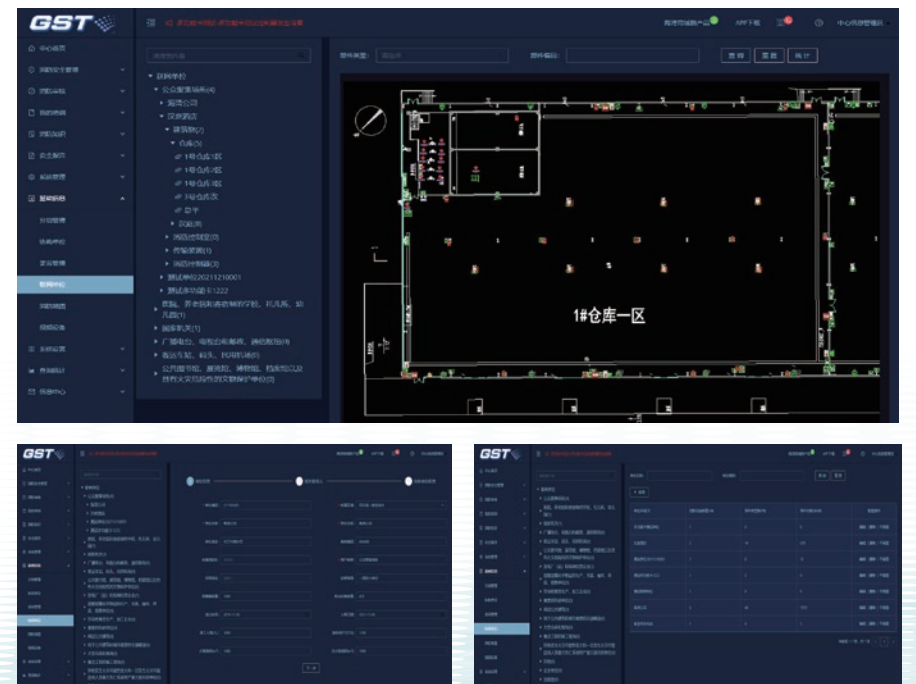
GST

中心首页

查询 重置 统计

部件类型: 部件编码:

联网单位
公众聚集场所(4)
宾馆公司
汉庭酒店
建筑物(2)
仓库(5)
1#仓库-1区
1#仓库-2区
1#仓库-3区
2#仓库-1区
总平
厂区(0)
消防控制室(0)
传输装置(1)
消防控制器(3)
测试单位20211210001
测试单位测试1222
医院、养老院和寄宿制的学校、托儿所、幼儿园(1)
国家机关(1)
广播电台、电视台和邮政、通信枢纽(0)
客运车站、码头、民用机场(0)
公共图书馆、展览馆、博物馆、档案馆以及具有火灾危险性的文物保护单位(0)

1#仓库一区

GST

GST

查询 重置